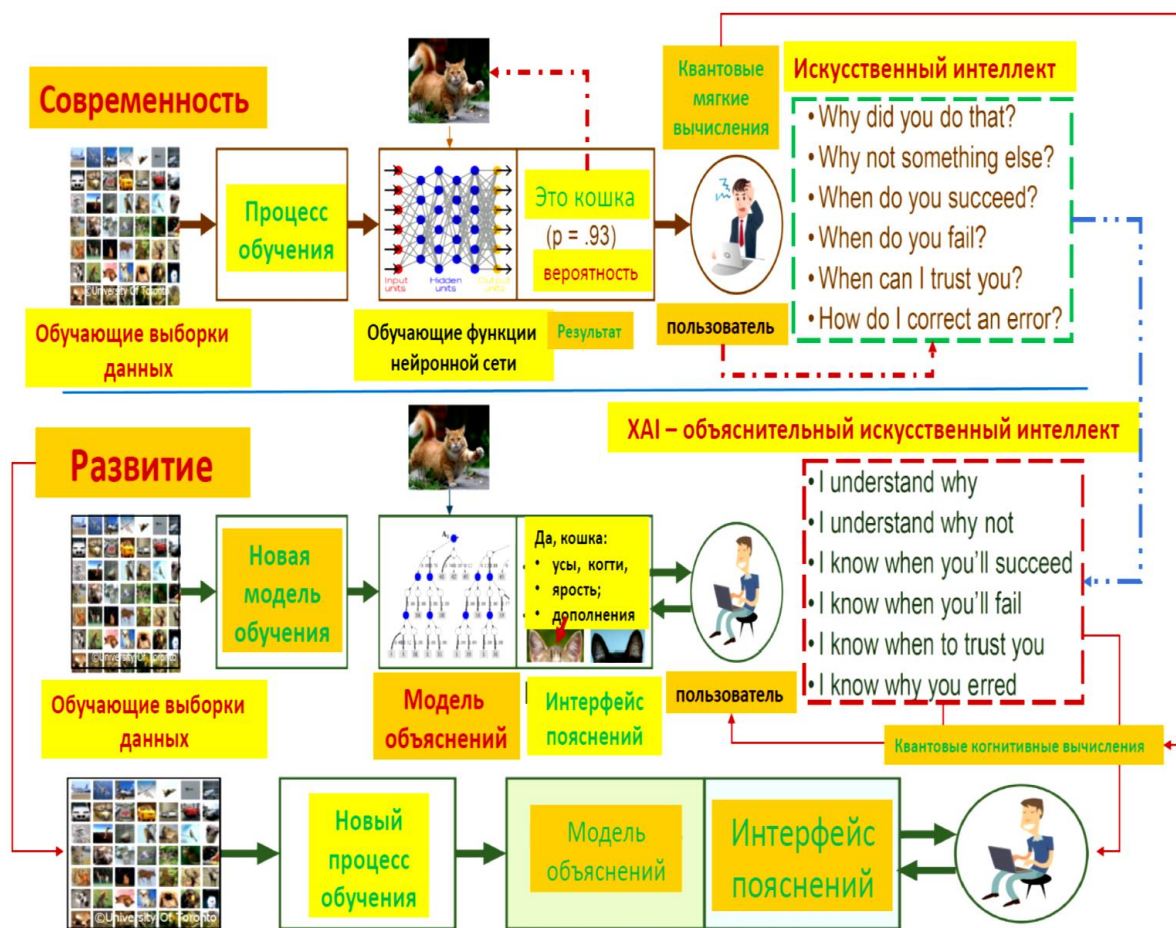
Современность

Квантовые мягкие вычисления

Искусственный интеллект

• Why did you do that?
• Why not something else?
• When do you succeed?
• When do you fail?
• When can I trust you?
• How do I correct an error?

Процесс обучения

Input units
Hidden units
Output units

Это кошка
(p = .93)
вероятность

©University of Toronto

Обучающие выборки данных

Обучающие функции нейронной сети

Результат

пользователь

XAI – объяснительный искусственный интеллект

Развитие

• I understand why
• I understand why not
• I know when you'll succeed
• I know when you'll fail
• I know when to trust you
• I know why you erred

Новая модель обучения

Да, кошка:
• усы, когти,
• ярость;
• дополнения

©University of Toronto

Обучающие выборки данных

Модель объяснений

Интерфейс пояснений

пользователь

Квантовые когнитивные вычисления

Новый процесс обучения

Модель объяснений

Интерфейс пояснений

©University Of Toronto